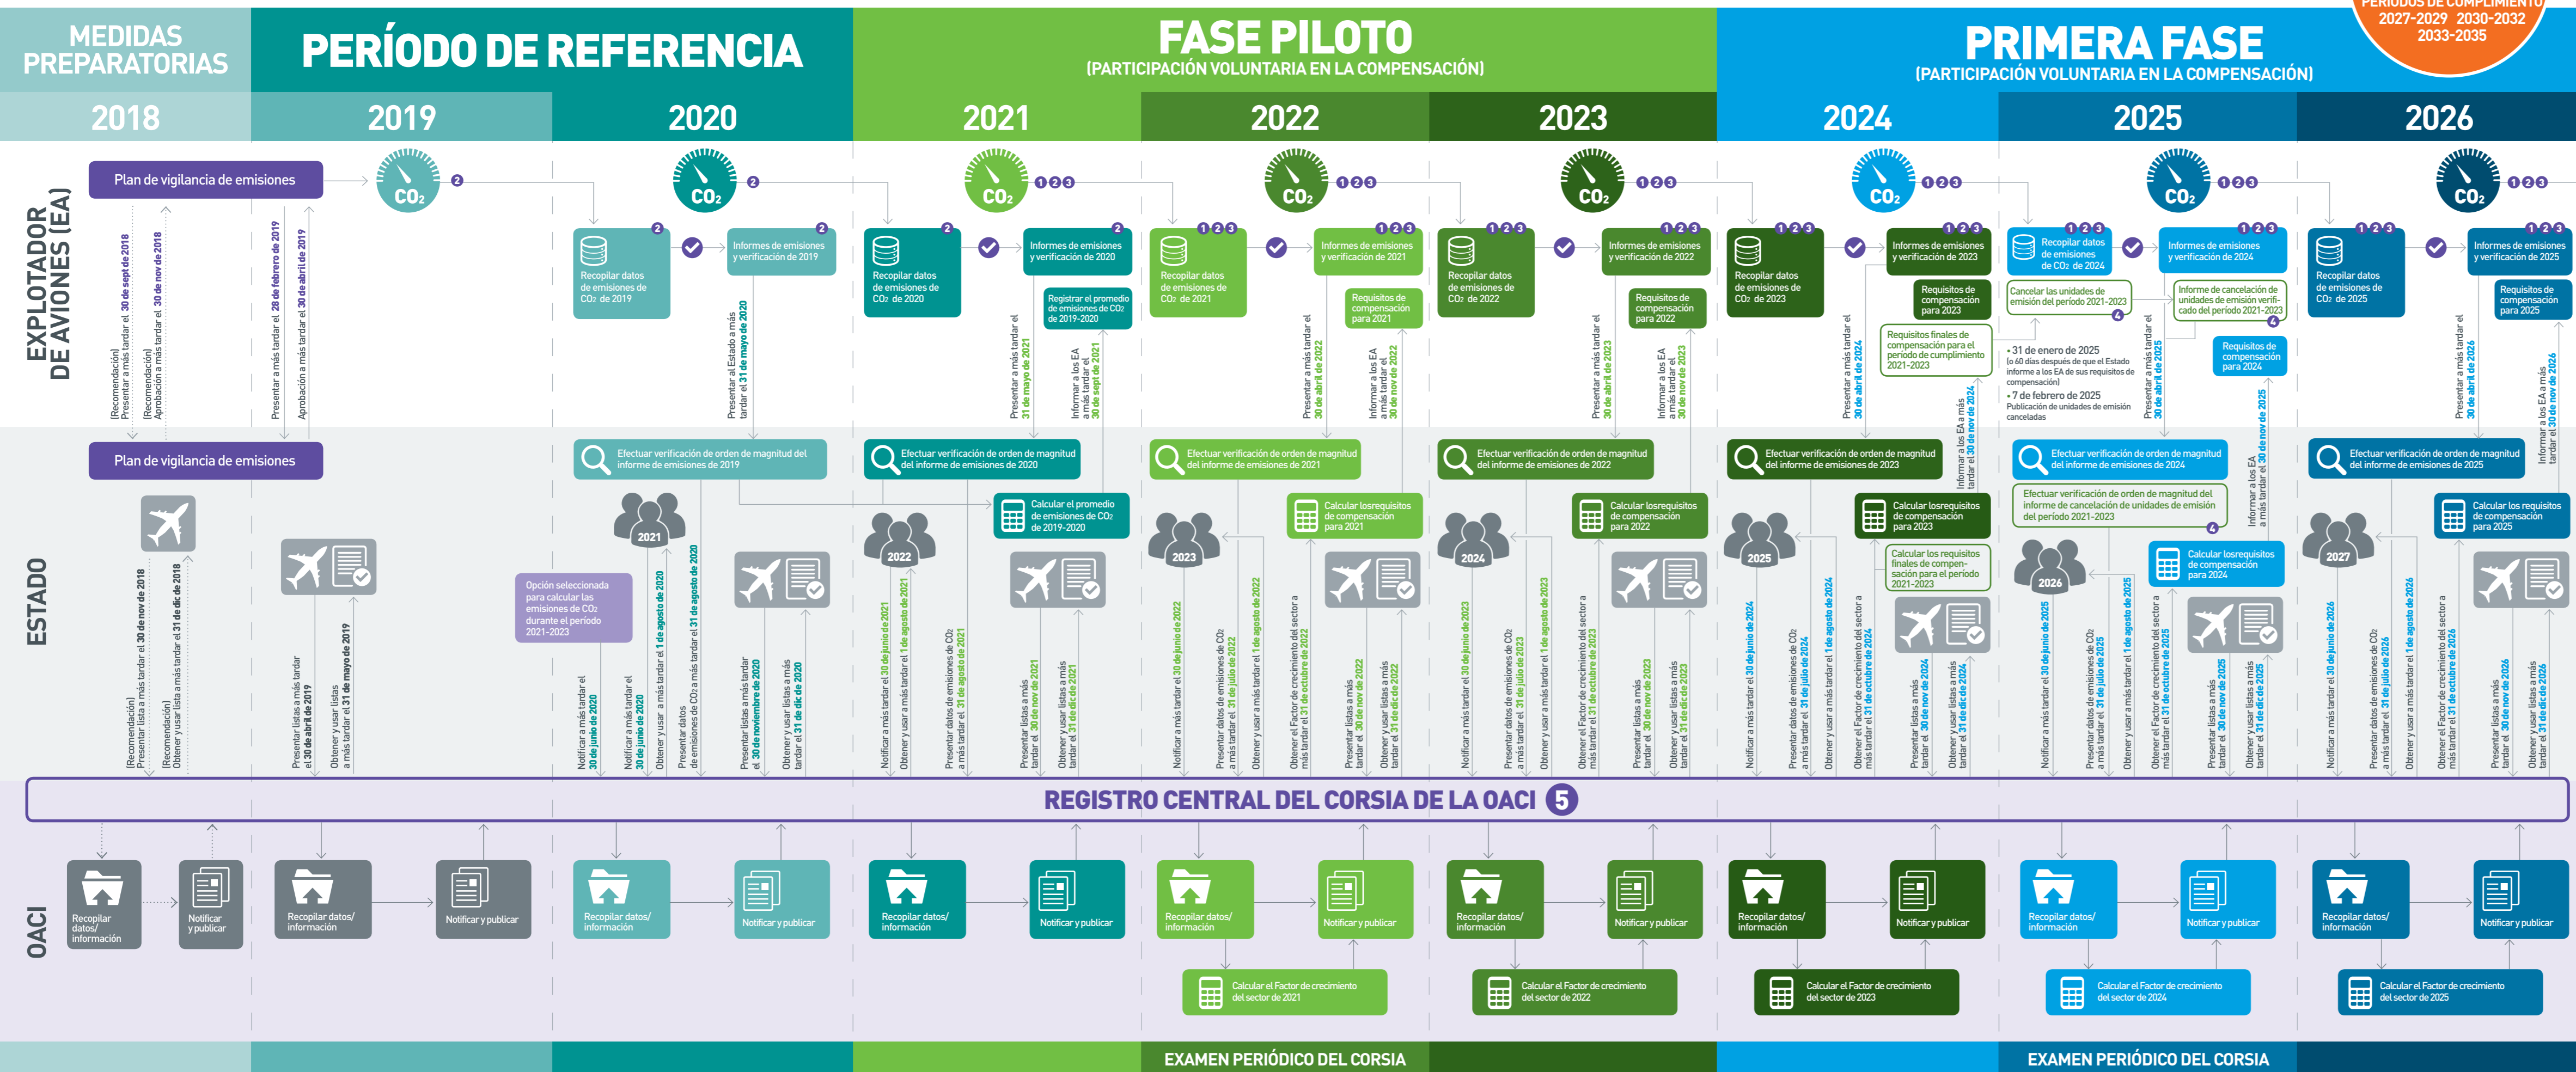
MEDIDAS PREPARATORIAS

PERÍODO DE REFERENCIA

FASE PILOTO
(PARTICIPACIÓN VOLUNTARIA EN LA COMPENSACIÓN)

PRIMERA FASE
(PARTICIPACIÓN VOLUNTARIA EN LA COMPENSACIÓN)

PERÍODOS DE CUMPLIMIENTO
2027-2029 2030-2032
2033-2035

2018 2019 2020 2021 2022 2023 2024 2025 2026

EXPLOTADOR DE AVIONES (EA)

Plan de vigilancia de emisiones

$CO_2$ 2

(Recomendación) Presentar a más tardar el 30 de sept de 2018
(Recomendación) Aprobación a más tardar el 30 de nov de 2018
Presentar a más tardar el 28 de febrero de 2019
Aprobación a más tardar el 30 de abril de 2019

Recopilar datos de emisiones de $CO_2$ de 2019
Informes de emisiones y verificación de 2019
Presentar al Estado a más tardar el 31 de mayo de 2020

Recopilar datos de emisiones de $CO_2$ de 2020
Informes de emisiones y verificación de 2020
Registrar el promedio de emisiones de $CO_2$ de 2019-2020
Presentar a más tardar el 31 de mayo de 2021
Informar a los EA a más tardar el 30 de sept de 2021

Recopilar datos de emisiones de $CO_2$ de 2021
Informes de emisiones y verificación de 2021
Requisitos de compensación para 2021
Presentar a más tardar el 30 de abril de 2022
Informar a los EA a más tardar el 30 de nov de 2022

Recopilar datos de emisiones de $CO_2$ de 2022
Informes de emisiones y verificación de 2022
Requisitos de compensación para 2022
Presentar a más tardar el 30 de abril de 2023
Informar a los EA a más tardar el 30 de nov de 2023

Recopilar datos de emisiones de $CO_2$ de 2023
Informes de emisiones y verificación de 2023
Requisitos de compensación para 2023
Requisitos finales de compensación para el período de cumplimiento 2021-2023
Presentar a más tardar el 30 de abril de 2024
Informar a los EA a más tardar el 30 de nov de 2024

Recopilar datos de emisiones de $CO_2$ de 2024
Informes de emisiones y verificación de 2024
Cancelar las unidades de emisión del período 2021-2023
Informe de cancelación de unidades de emisión verificado del período 2021-2023
• 31 de enero de 2025
(o 60 días después de que el Estado informe a los EA de sus requisitos de compensación)
• 7 de febrero de 2025
Publicación de unidades de emisión canceladas
Requisitos de compensación para 2024
Presentar a más tardar el 30 de abril de 2025
Informar a los EA a más tardar el 30 de nov de 2025

Recopilar datos de emisiones de $CO_2$ de 2025
Informes de emisiones y verificación de 2025
Requisitos de compensación para 2025
Presentar a más tardar el 30 de abril de 2026
Informar a los EA a más tardar el 30 de nov de 2026

ESTADO

Plan de vigilancia de emisiones
(Recomendación) Presentar lista a más tardar el 30 de nov de 2018
(Recomendación) Obtener y usar lista a más tardar el 31 de dic de 2018
Presentar listas a más tardar el 30 de abril de 2019
Obtener y usar listas a más tardar el 31 de mayo de 2019

Opción seleccionada para calcular las emisiones de $CO_2$ durante el período 2021-2023
2021
Efectuar verificación de orden de magnitud del informe de emisiones de 2019
Notificar a más tardar el 30 de junio de 2020
Notificar a más tardar el 30 de junio de 2020
Obtener y usar a más tardar el 1 de agosto de 2020
Presentar datos de emisiones de $CO_2$ a más tardar el 31 de agosto de 2020
Presentar listas a más tardar el 30 de noviembre de 2020
Obtener y usar listas a más tardar el 31 de dic de 2020

2022
Efectuar verificación de orden de magnitud del informe de emisiones de 2020
Calcular el promedio de emisiones de $CO_2$ de 2019-2020
Notificar a más tardar el 30 de junio de 2021
Obtener y usar a más tardar el 1 de agosto de 2021
Presentar datos de emisiones de $CO_2$ a más tardar el 31 de agosto de 2021
Presentar listas a más tardar el 30 de nov de 2021
Obtener y usar listas a más tardar el 31 de dic de 2021

2023
Efectuar verificación de orden de magnitud del informe de emisiones de 2021
Calcular losrequisitos de compensación para 2021
Notificar a más tardar el 30 de junio de 2022
Presentar datos de emisiones de $CO_2$ a más tardar el 31 de julio de 2022
Obtener y usar a más tardar el 1 de agosto de 2022
Obtener el Factor de crecimiento del sector a más tardar el 31 de octubre de 2022
Presentar listas a más tardar el 30 de nov de 2022
Obtener y usar listas a más tardar el 31 de dic de 2022

2024
Efectuar verificación de orden de magnitud del informe de emisiones de 2022
Calcular losrequisitos de compensación para 2022
Notificar a más tardar el 30 de junio de 2023
Presentar datos de emisiones de $CO_2$ a más tardar el 31 de julio de 2023
Obtener y usar a más tardar el 1 de agosto de 2023
Obtener el Factor de crecimiento del sector a más tardar el 31 de octubre de 2023
Presentar listas a más tardar el 30 de nov de 2023
Obtener y usar listas a más tardar el 31 de dic de 2023

2025
Efectuar verificación de orden de magnitud del informe de emisiones de 2023
Calcular losrequisitos de compensación para 2023
Calcular los requisitos finales de compensación para el período 2021-2023
Notificar a más tardar el 30 de junio de 2024
Presentar datos de emisiones de $CO_2$ a más tardar el 31 de julio de 2024
Obtener y usar a más tardar el 1 de agosto de 2024
Obtener el Factor de crecimiento del sector a más tardar el 31 de octubre de 2024
Presentar listas a más tardar el 30 de nov de 2024
Obtener y usar listas a más tardar el 31 de dic de 2024

2026
Efectuar verificación de orden de magnitud del informe de emisiones de 2024
Efectuar verificación de orden de magnitud del informe de cancelación de unidades de emisión del período 2021-2023
Calcular losrequisitos de compensación para 2024
Notificar a más tardar el 30 de junio de 2025
Presentar datos de emisiones de $CO_2$ a más tardar el 31 de julio de 2025
Obtener y usar a más tardar el 1 de agosto de 2025
Obtener el Factor de crecimiento del sector a más tardar el 31 de octubre de 2025
Presentar listas a más tardar el 30 de nov de 2025
Obtener y usar listas a más tardar el 31 de dic de 2025

2027
Efectuar verificación de orden de magnitud del informe de emisiones de 2025
Calcular los requisitos de compensación para 2025
Notificar a más tardar el 30 de junio de 2026
Presentar datos de emisiones de $CO_2$ a más tardar el 31 de julio de 2026
Obtener y usar a más tardar el 1 de agosto de 2026
Obtener el Factor de crecimiento del sector a más tardar el 31 de octubre de 2026
Presentar listas a más tardar el 30 de nov de 2026
Obtener y usar listas a más tardar el 31 de dic de 2026

REGISTRO CENTRAL DEL CORSIA DE LA OACI 5

OACI

Recopilar datos/ información
Notificar y publicar
Recopilar datos/ información
Notificar y publicar
Recopilar datos/ información
Notificar y publicar
Recopilar datos/ información
Notificar y publicar
Calcular el Factor de crecimiento del sector de 2021
Recopilar datos/ información
Notificar y publicar
Calcular el Factor de crecimiento del sector de 2022
Recopilar datos/ información
Notificar y publicar
Calcular el Factor de crecimiento del sector de 2023
Recopilar datos/ información
Notificar y publicar
Calcular el Factor de crecimiento del sector de 2024
Recopilar datos/ información
Notificar y publicar
Calcular el Factor de crecimiento del sector de 2025

EXAMEN PERIÓDICO DEL CORSIA
EXAMEN PERIÓDICO DEL CORSIA